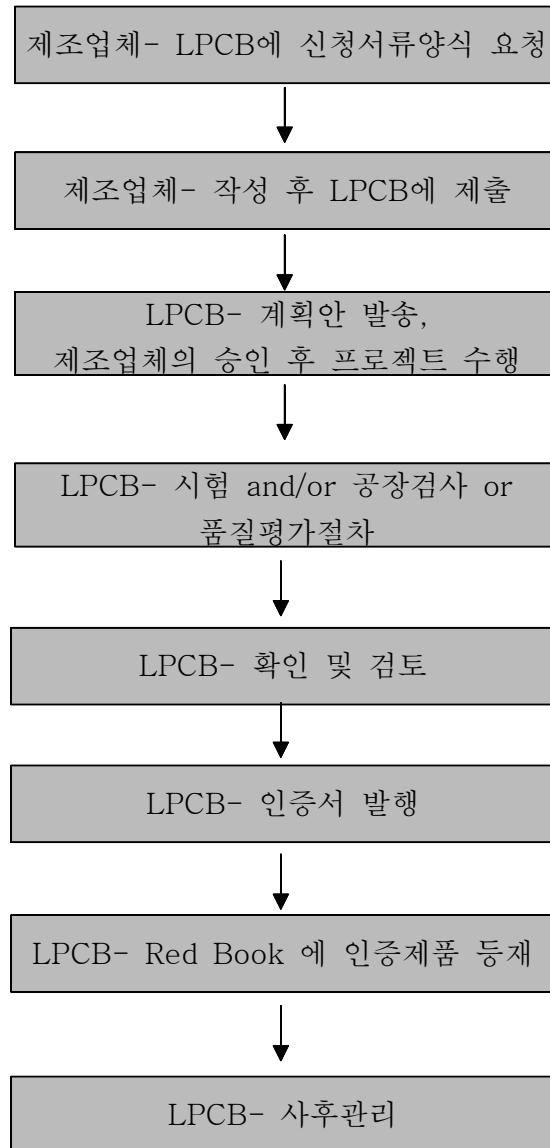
제조업체- LPCB에 신청서류양식 요청

제조업체- 작성 후 LPCB에 제출

LPCB- 계획안 발송, 제조업체의 승인 후 프로젝트 수행

LPCB- 시험 and/or 공장검사 or 품질평가절차

LPCB- 확인 및 검토

LPCB- 인증서 발행

LPCB- Red Book 에 인증제품 등재

LPCB- 사후관리